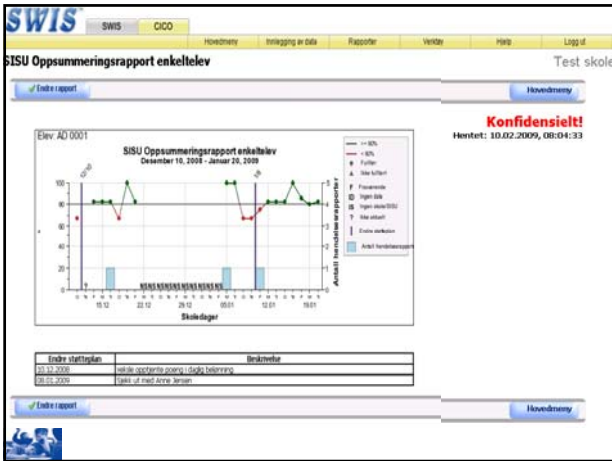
SWIS

SWIS CICO

Hovedmeny Innlegging av data Rapporter Verktøy Hjelp Logg ut

SISU Oppsummeringsrapport enkeltelev

Test skole

Endre rapport

Hovedmeny

Konfidensielt!

Hentet: 10.02.2009, 08:04:33

Elev: AD 0001

SISU Oppsummeringsrapport enkeltelev

Desember 10, 2008 - Januar 20, 2009

| Endre støtteplan | Beskrivelse |
|---|---|
| 10.12.2008 | Hekkle opptjente poeng i daglig belønning |
| 06.01.2009 | Sjekk ut med Anne Jensen |

Skoledager

Antall henvisningsrapporter

>= 80%

< 80%

Fullfør

Ikke fullført

Fravær

Ingen data

Ingen skole/SISU

Ikke sikkert

Endre støtteplan

Antall henvisningsrapport

Endre rapport

Hovedmeny